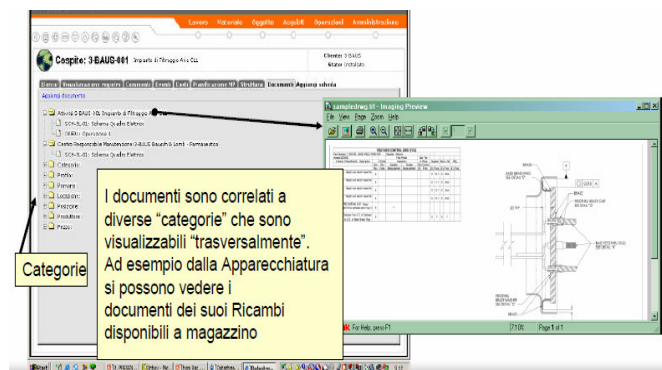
Lavoro Materiale Oggetto Acquisti Operazioni Amministrazione

Cespite: 3-BAUS-001 Impianto di Filtraggio Aria CSL

Cliente: 3-BAUS
Stato: Installato

Aggiungi documento

Attività 3-BAUS-16L Impianto di Filtraggio Aria
SCH-3-01: Schema Quadro Elettrico
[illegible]: Operazione 1
Centro Responsabile Manutenzione 3-BAUS Bauli & Lomb - Farmaceutica
SCH-3-01: Schema Quadro Elettrico
Categorie
Profilo
Persona
Locazione
Posizione
Produttore
Pezzo

samplesdrwg.tif - Imaging Preview
File View Page Zoom Help

For Help, press F1
71.0% Page 1 of 1

I documenti sono correlati a diverse “categorie” che sono visualizzabili “trasversalmente”. Ad esempio dalla Apparecchiatura si possono vedere i documenti dei suoi Ricambi disponibili a magazzino

Categorie

Start